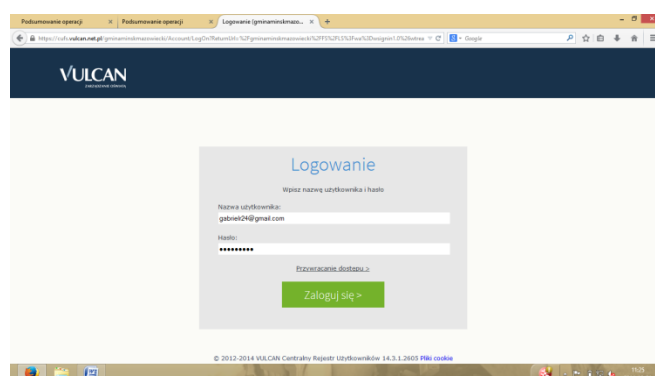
Podsumowanie operacji × Podsumowanie operacji × Logowanie (gminaminskmazo... × +

https://cufs.vulcan.net.pl/gminaminskmazowiecki/Account/LogOn?ReturnUrl=%2Fgminaminskmazowiecki%2FFS%2FLS%3Fwa%3Dwsignin1.0%26wtrea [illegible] Google

VULCAN
ZARZĄDZANIE OŚWIATĄ

Logowanie

Wpisz nazwę użytkownika i hasło

Nazwa użytkownika:
gabriek24@gmail.com

Hasło:
••••••••••

Przywracanie dostępu >

Zaloguj się >

© 2012-2014 VULCAN Centralny Rejestr Użytkowników 14.3.1.2605 Pliki cookie

11:25